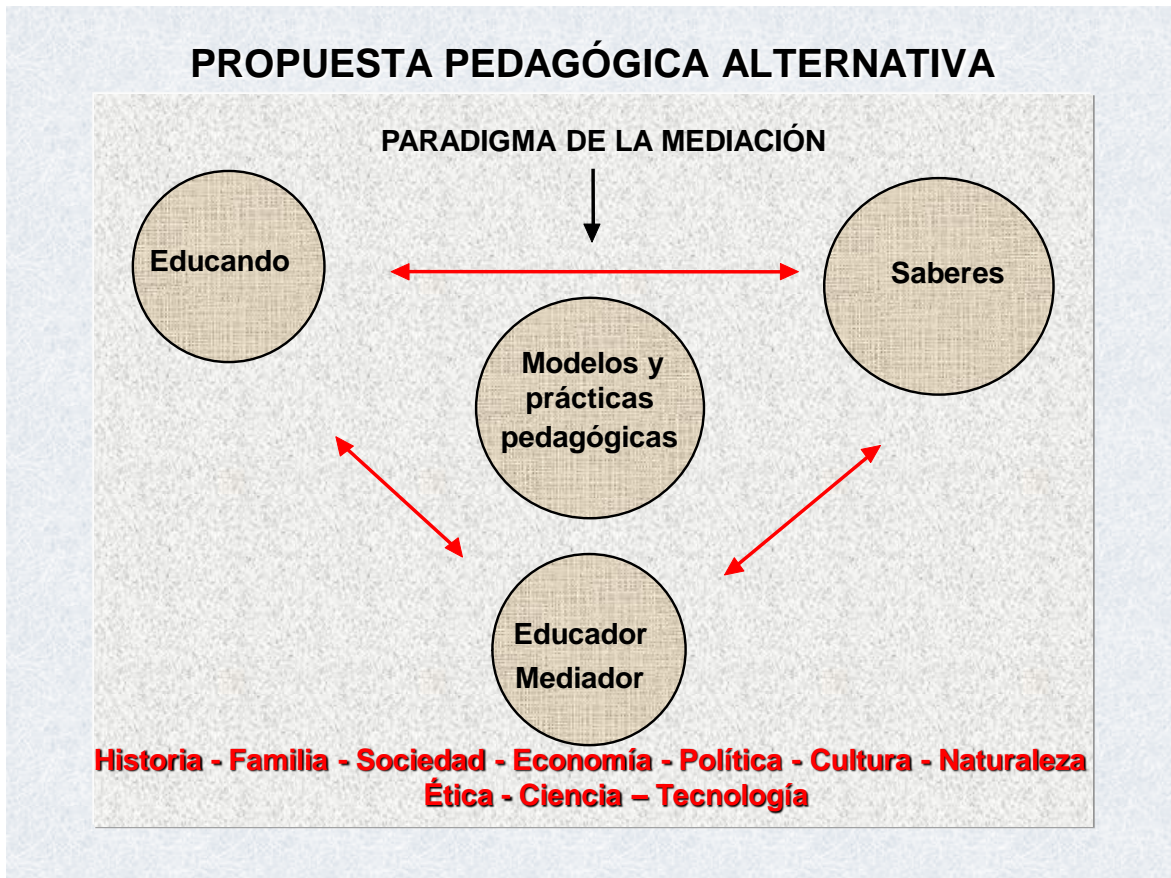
PROPUESTA PEDAGÓGICA ALTERNATIVA

PARADIGMA DE LA MEDIACIÓN

Educando

Saberes

Modelos y prácticas pedagógicas

Educador Mediador

Historia - Familia - Sociedad - Economía - Política - Cultura - Naturaleza
Ética - Ciencia – Tecnología